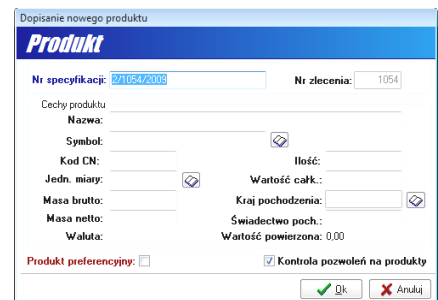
Dopisanie nowego produktu

Produkt

Nr specyfikacji: 2/1054/2009

Nr zlecenia: 1054

Cechy produktu

Nazwa:

Symbol:

Kod CN:

Ilość:

Jedn. miary:

Wartość całk.:

Masa brutto:

Kraj pochodzenia:

Masa netto:

Świadectwo poch.:

Waluta:

Wartość powierzona: 0,00

Produkt preferencyjny:

Kontrola pozwoleń na produkty

Ok

Anuluj